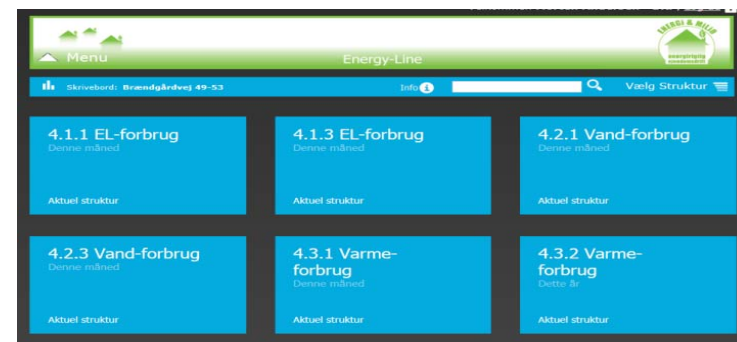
Menu

Energy-Line

ENERGI & MILJØ

Skrivebord: Brændgårdvej 49-53

Info

Vælg Struktur

4.1.1 EL-forbrug
Denne måned

Aktuel struktur

4.1.3 EL-forbrug
Denne måned

Aktuel struktur

4.2.1 Vand-forbrug
Denne måned

Aktuel struktur

4.2.3 Vand-forbrug
Denne måned

Aktuel struktur

4.3.1 Varme-forbrug
Denne måned

Aktuel struktur

4.3.2 Varme-forbrug
Dette år

Aktuel struktur